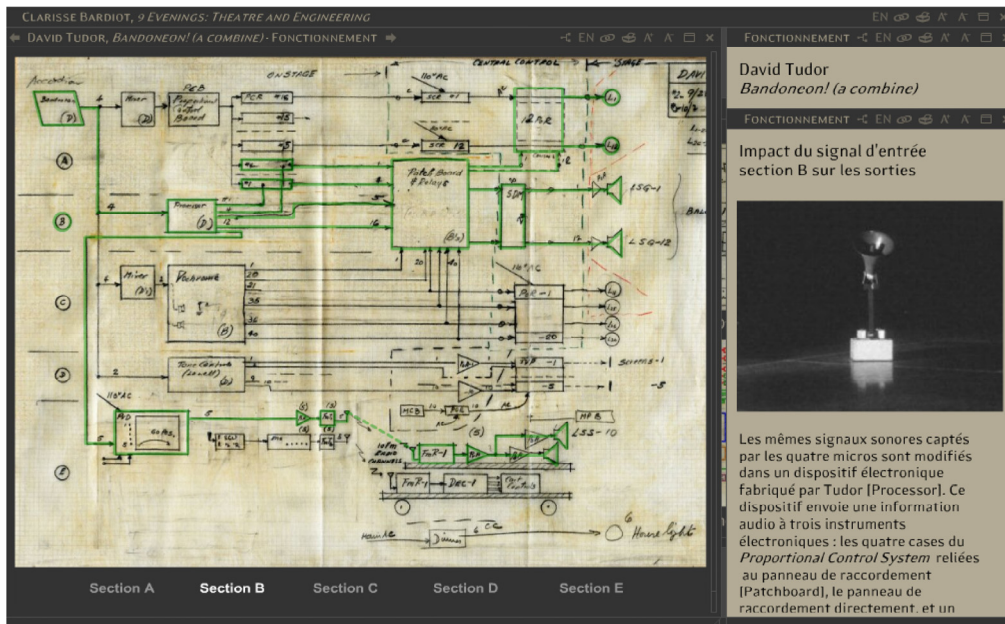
Clarisse Bardiot, 9 Evenings: Theatre and Engineering

EN A A

David Tudor, Bandoneon! (a combine) · Fonctionnement

EN A A

Fonctionnement EN A A

David Tudor
Bandoneon! (a combine)

Fonctionnement EN A A

Impact du signal d'entrée section B sur les sorties

Accordion
Bandoneon
Mixer
PCB
Proportional Control Board
ON STAGE
110°AC
CENTRAL CONTROL
SCR #16
SCR #1
Patch Board & Relays
Processor
Mixer
Vochrome
LSG-1
LSG-12
Touch Controls
P&R-1
-20
Screens-1
-5
MCB
HPB
LSS-10
House Light
Dimmer

A
B
C
D
E

Section A Section B Section C Section D Section E

Les mêmes signaux sonores captés par les quatre micros sont modifiés dans un dispositif électronique fabriqué par Tudor [Processor]. Ce dispositif envoie une information audio à trois instruments électroniques : les quatre cases du Proportional Control System reliées au panneau de raccordement [Patchboard], le panneau de raccordement directement, et un